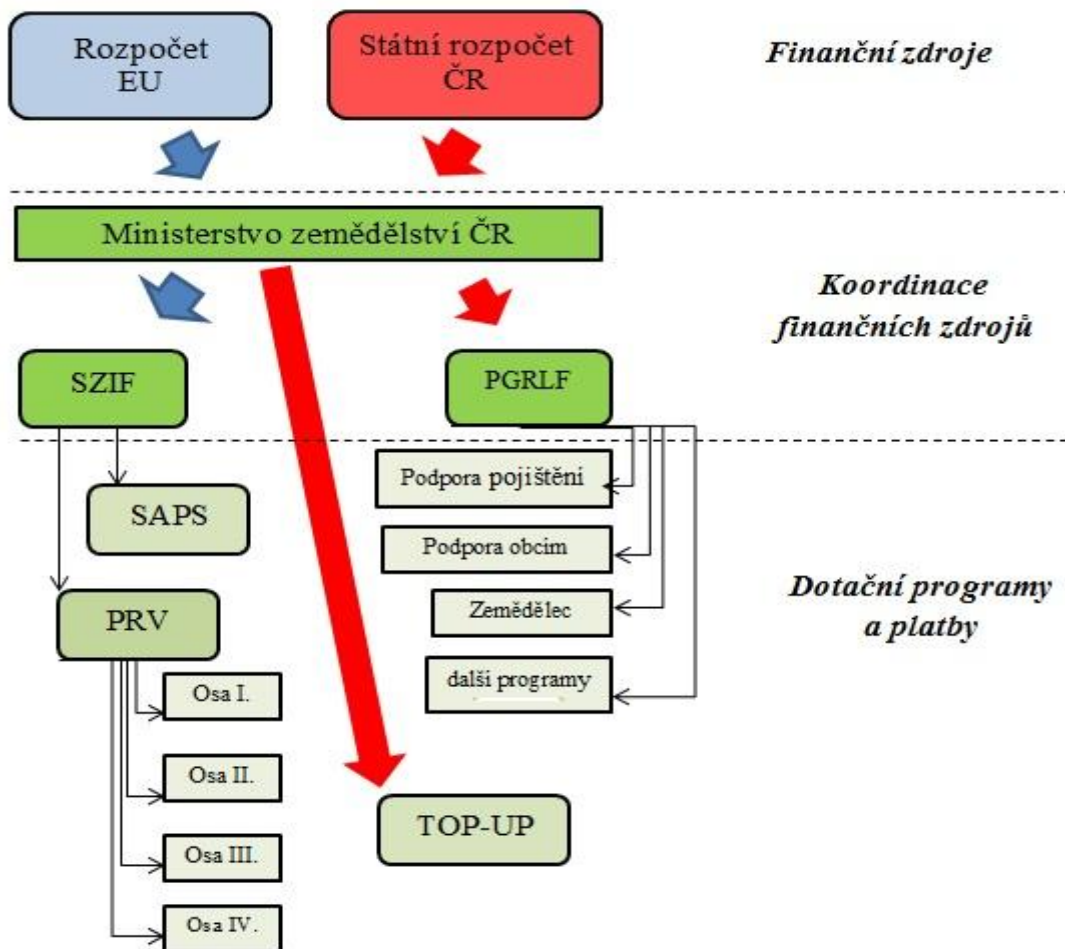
Rozpočet EU

Státní rozpočet ČR

Finanční zdroje

Ministerstvo zemědělství ČR

Koordinace finančních zdrojů

SZIF

PGRLF

Podpora pojištění

SAPS

Podpora obcim

Dotační programy a platby

PRV

Zemědělec

další programy

Osa I.

Osa II.

TOP-UP

Osa III.

Osa IV.